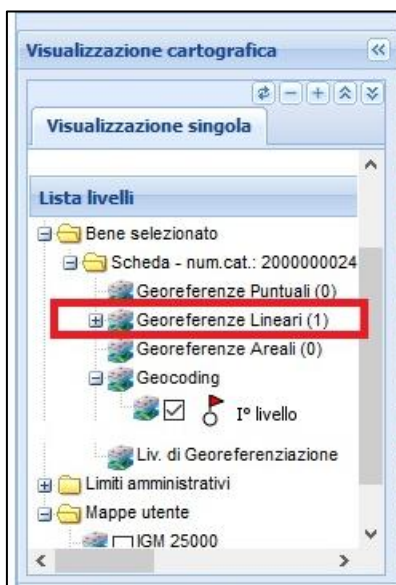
Visualizzazione cartografica

Visualizzazione singola

Lista livelli

Bene selezionato

Scheda - num.cat.: 2000000024

Georeferenze Puntuali (0)

Georeferenze Lineari (1)

Georeferenze Areali (0)

Geocoding

I° livello

Liv. di Georeferenziazione

Limiti amministrativi

Mappe utente

IGM 25000